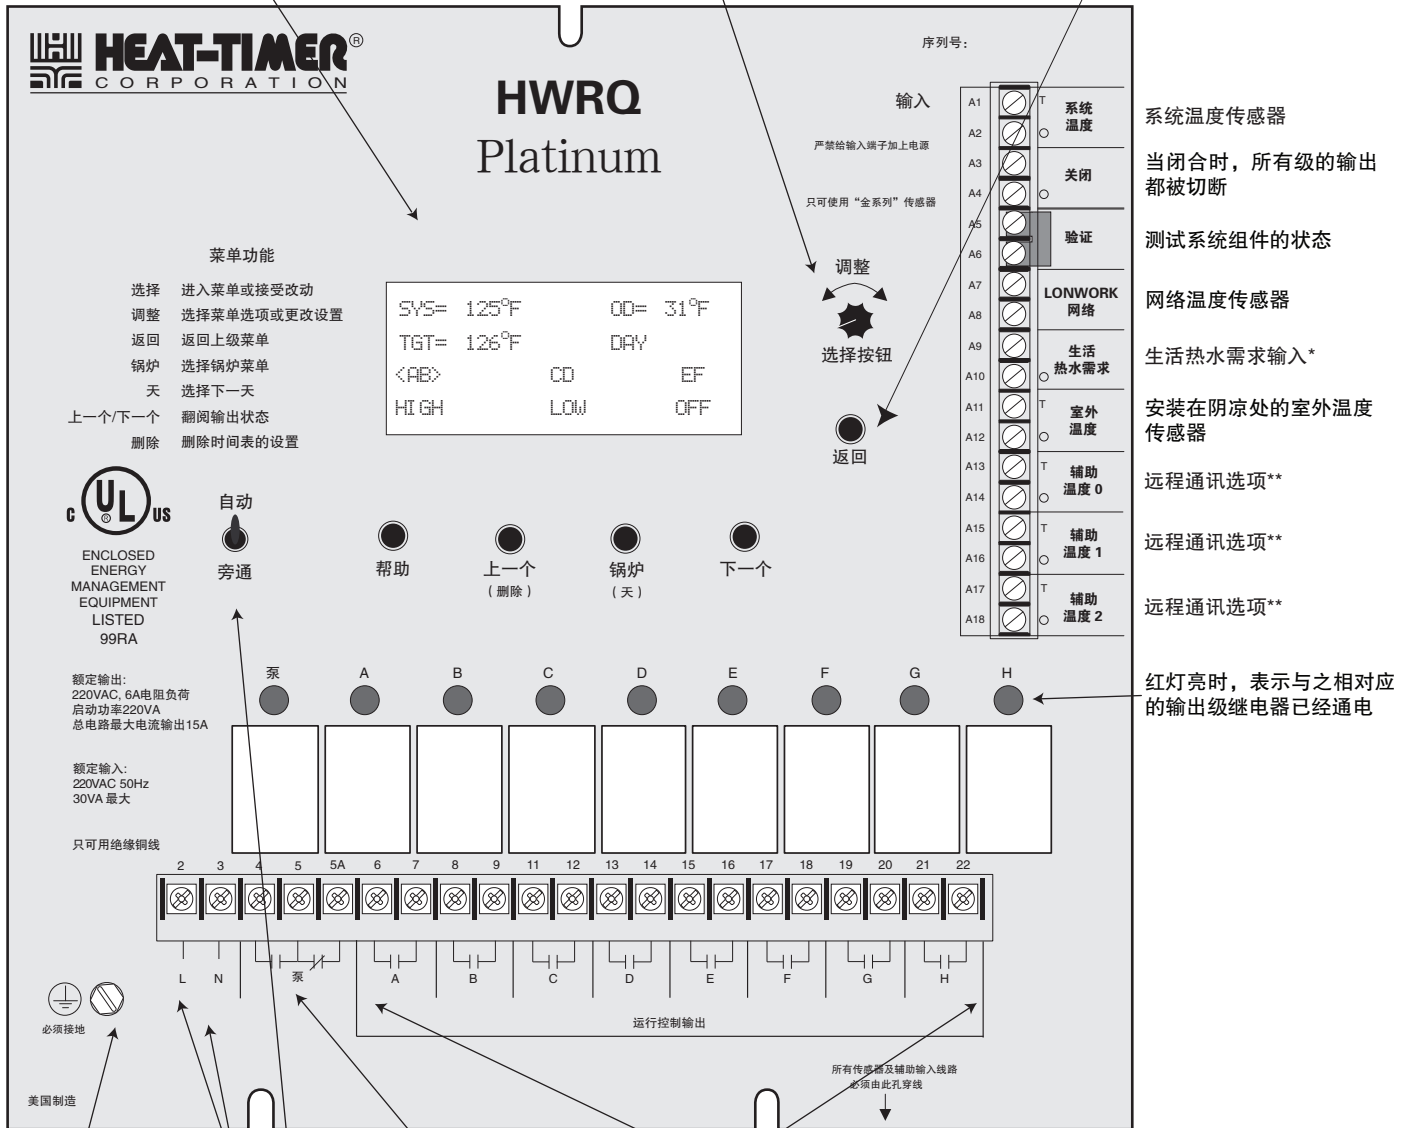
HEAT-TIMER®
CORPORATION

HWRQ
Platinum

序列号：

输入
严禁给输入端子加上电源
只可使用“金系列”传感器

菜单功能
选择 进入菜单或接受改动
调整 选择菜单选项或更改设置
返回 返回上级菜单
锅炉 选择锅炉菜单
天 选择下一天
上一个/下一个 翻阅输出状态
删除 删除时间表的设置

SYS= 125°F OD= 31°F
TGT= 126°F DAY
<AB> CD EF
HIGH LOW OFF

调整
选择按钮
返回

A1 T 系统温度
A2
A3 关闭
A4
A5 验证
A6
A7 LONWORK 网络
A8
A9 生活热水需求
A10
A11 T 室外温度
A12
A13 T 辅助温度 0
A14
A15 T 辅助温度 1
A16
A17 T 辅助温度 2
A18

系统温度传感器
当闭合时，所有级的输出都被切断
测试系统组件的状态
网络温度传感器
生活热水需求输入*
安装在阴凉处的室外温度传感器
远程通讯选项**
远程通讯选项**
远程通讯选项**

C UL US
ENCLOSED ENERGY MANAGEMENT EQUIPMENT LISTED 99RA

自动
旁通

帮助
上一个
(删除)
锅炉
(天)
下一个

泵 A B C D E F G H

红灯亮时，表示与之相对应的输出级继电器已经通电

额定输出:
220VAC, 6A电阻负荷
启动功率220VA
总电路最大电流输出15A

额定输入:
220VAC 50Hz
30VA 最大

只可用绝缘铜线

2 3 4 5 5A 6 7 8 9 11 12 13 14 15 16 17 18 19 20 21 22

L N 泵 A B C D E F G H

运行控制输出

必须接地

美国制造

所有传感器及辅助输入线路必须由此孔穿线